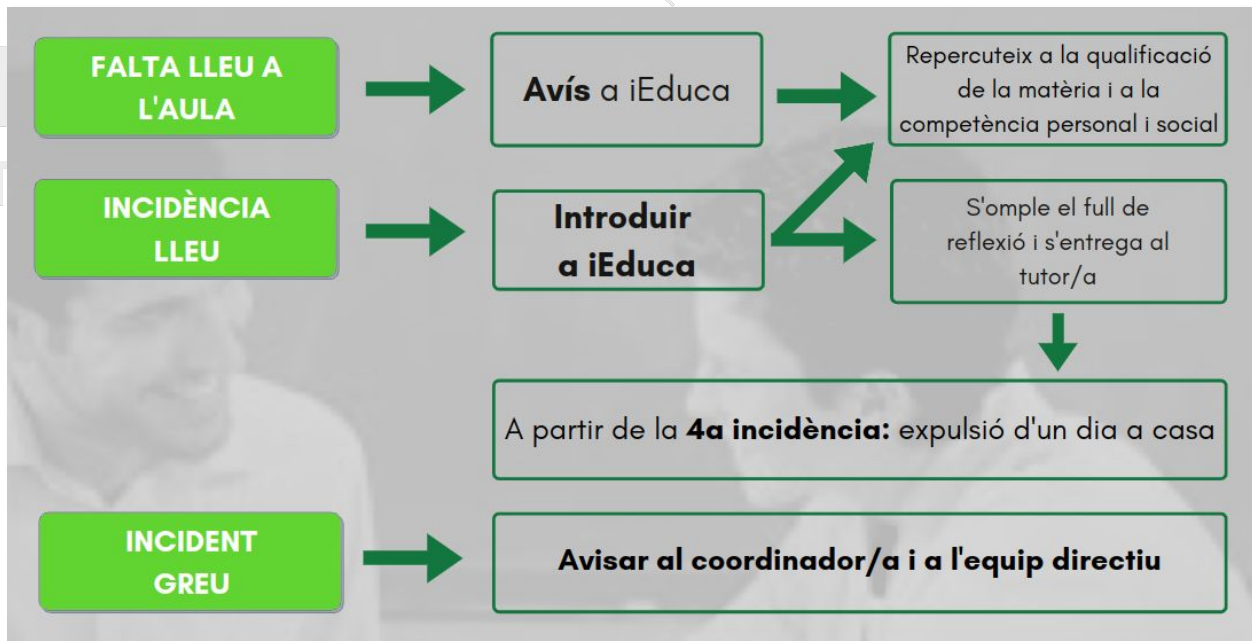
FALTA LLEU A L'AULA

Avís a iEduca

Repercuteix a la qualificació de la matèria i a la competència personal i social

INCIDÈNCIA LLEU

Introduir a iEduca

S'omple el full de reflexió i s'entrega al tutor/a

A partir de la **4a incidència:** expulsió d'un dia a casa

INCIDENT GREU

Avisar al coordinador/a i a l'equip directiu